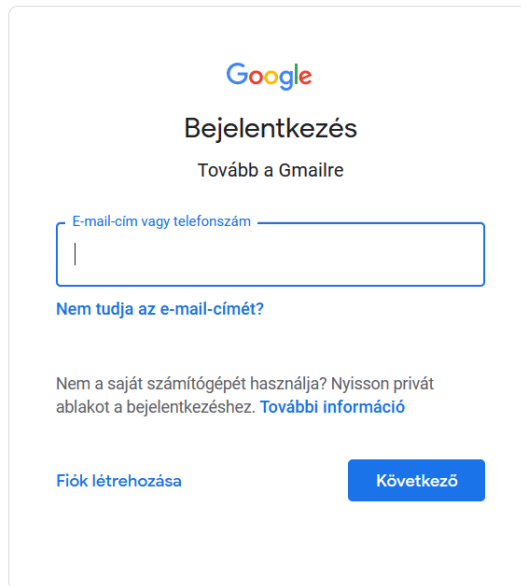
Google

Bejelentkezés

Tovább a Gmailre

E-mail-cím vagy telefonszám

Nem tudja az e-mail-címét?

Nem a saját számítógépét használja? Nyisson privát ablakot a bejelentkezéshez. További információ

Fiók létrehozása

Következő